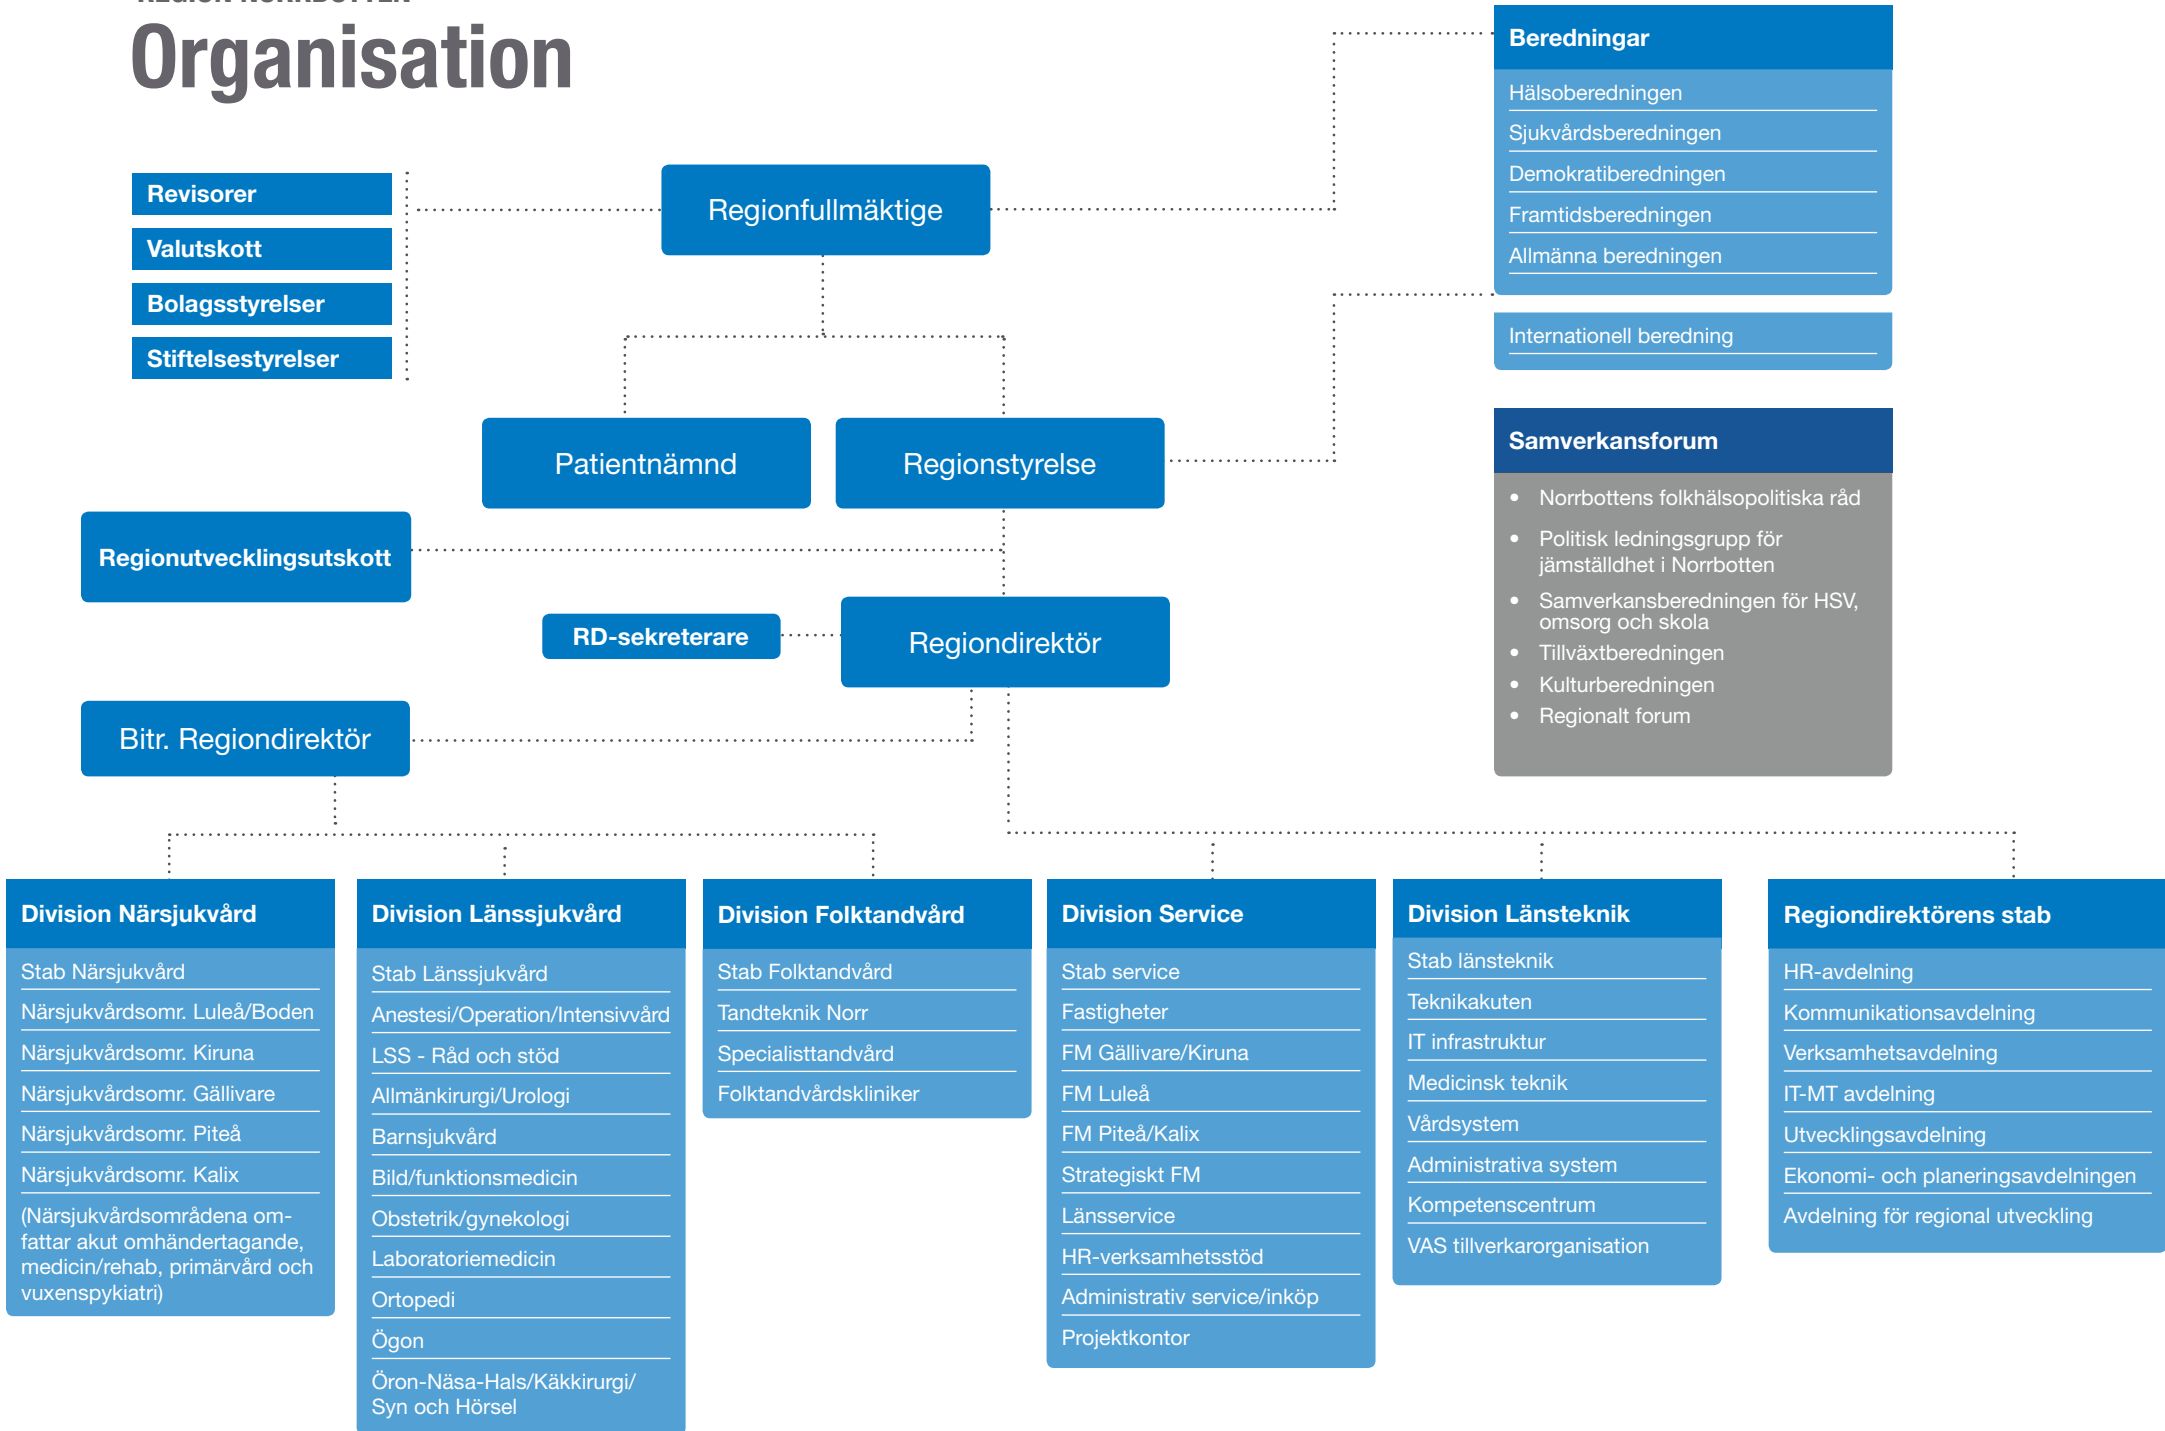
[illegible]

Organisation

Revisorer
Valutskott
Bolagsstyrelser
Stiftelsestyrelser

Regionfullmäktige

Beredningar
Hälsoberedningen
Sjukvårdsberedningen
Demokratiberedningen
Framtidsberedningen
Allmänna beredningen

Internationell beredning

Patientnämnd
Regionstyrelse

Samverkansforum
- Norrbottens folkhälsopolitiska råd
- Politisk ledningsgrupp för jämställdhet i Norrbotten
- Samverkansberedningen för HSV, omsorg och skola
- Tillväxtberedningen
- Kulturberedningen
- Regionalt forum

Regionutvecklingsutskott
RD-sekreterare
Regiondirektör
Bitr. Regiondirektör

Division Närsjukvård
Stab Närsjukvård
Närsjukvårdsomr. Luleå/Boden
Närsjukvårdsomr. Kiruna
Närsjukvårdsomr. Gällivare
Närsjukvårdsomr. Piteå
Närsjukvårdsomr. Kalix
(Närsjukvårdsområdena omfattar akut omhändertagande, medicin/rehab, primärvård och vuxenspykiatri)

Division Länssjukvård
Stab Länssjukvård
Anestesi/Operation/Intensivvård
LSS - Råd och stöd
Allmänkirurgi/Urologi
Barnsjukvård
Bild/funktionsmedicin
Obstetrik/gynekologi
Laboratoriemedicin
Ortopedi
Ögon
Öron-Näsa-Hals/Käkkirurgi/ Syn och Hörsel

Division Folktandvård
Stab Folktandvård
Tandteknik Norr
Specialisttandvård
Folktandvårdskliniker

Division Service
Stab service
Fastigheter
FM Gällivare/Kiruna
FM Luleå
FM Piteå/Kalix
Strategiskt FM
Länsservice
HR-verksamhetsstöd
Administrativ service/inköp
Projektkontor

Division Länsteknik
Stab länsteknik
Teknikakuten
IT infrastruktur
Medicinsk teknik
Vårdsystem
Administrativa system
Kompetenscentrum
VAS tillverkarorganisation

Regiondirektörens stab
HR-avdelning
Kommunikationsavdelning
Verksamhetsavdelning
IT-MT avdelning
Utvecklingsavdelning
Ekonomi- och planeringsavdelningen
Avdelning för regional utveckling